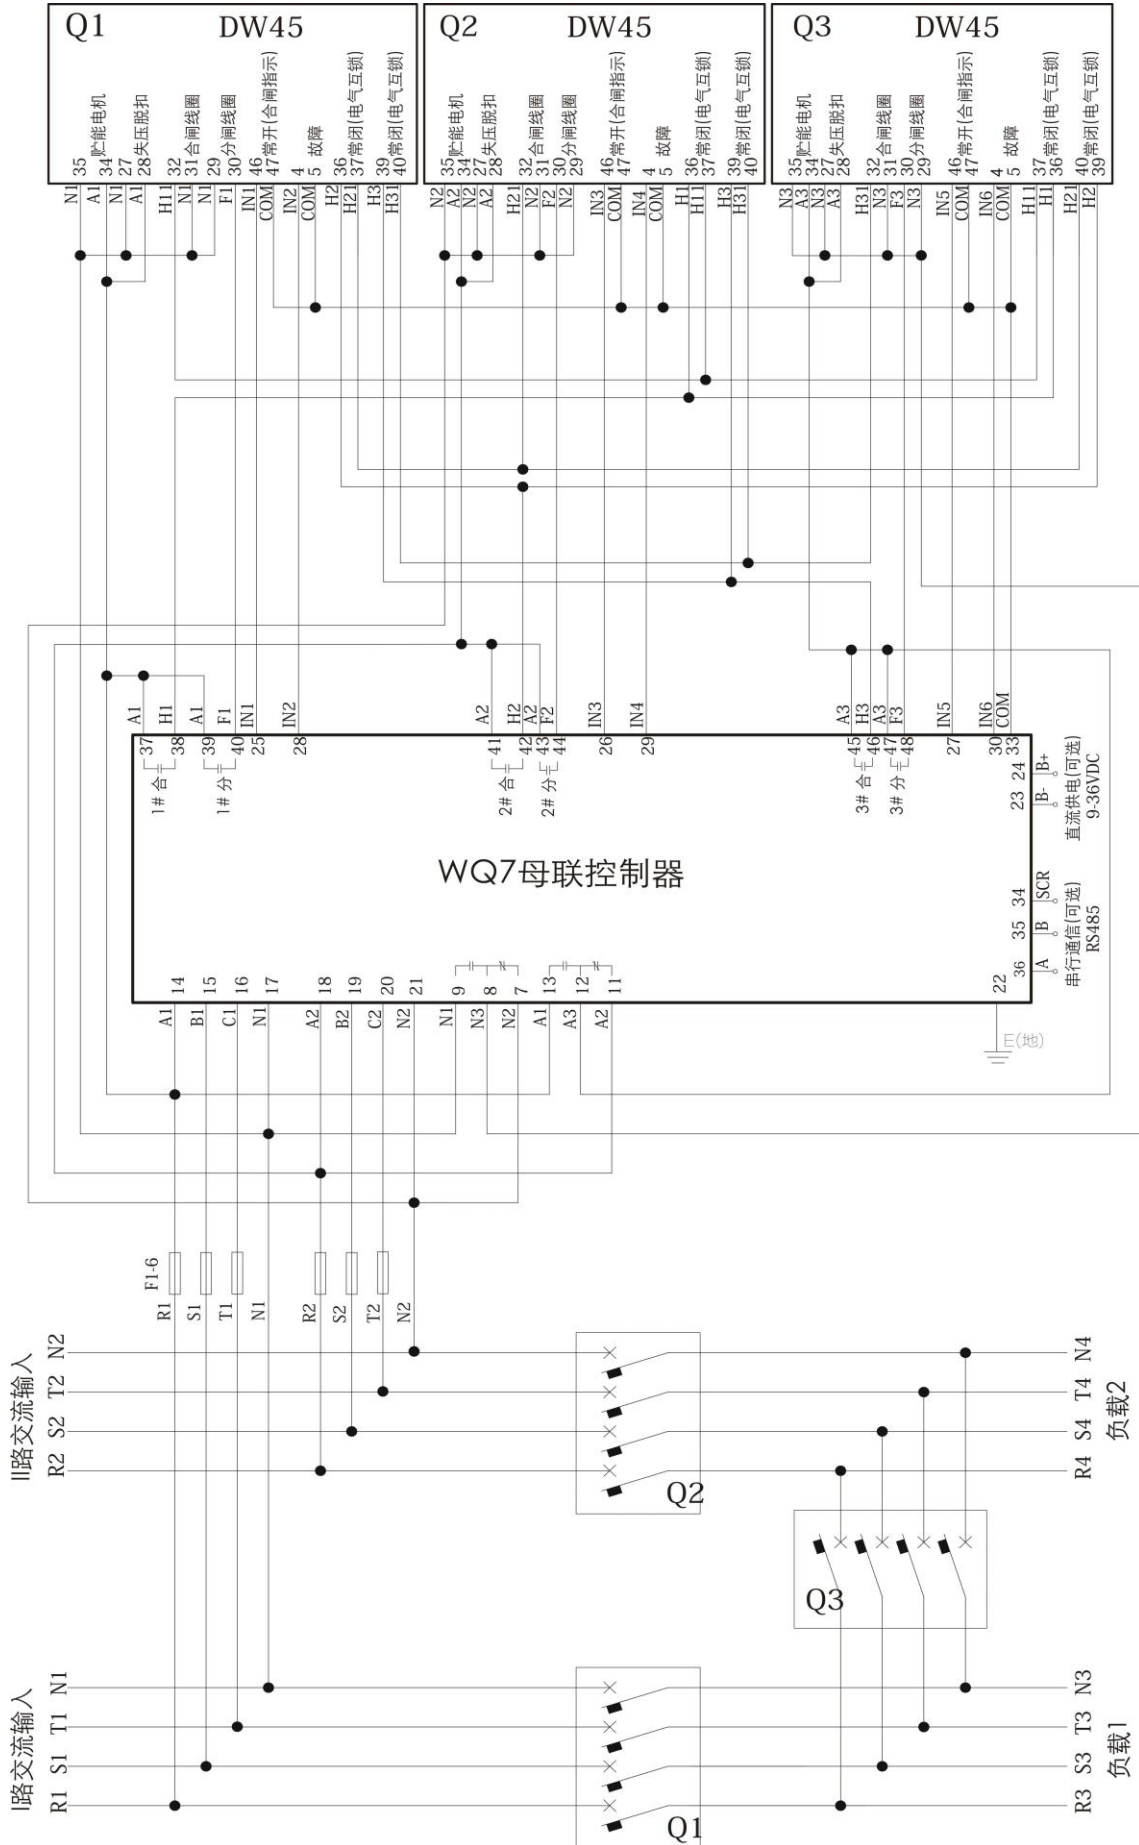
Q1 DW45

35 贮能电机
34
27
28 失压脱扣
32
31 合闸线圈
29
30 分闸线圈
46
47 常开(合闸指示)
4
5 故障
36
37 常闭(电气互锁)
39
40 常闭(电气互锁)

N1 A1 N1 A1 H11 N1 N1 F1 IN1 COM IN2 COM H2 H21 H3 H31

Q2 DW45

35 贮能电机
34
27
28 失压脱扣
32
31 合闸线圈
30
29 分闸线圈
46
47 常开(合闸指示)
4
5 故障
36
37 常闭(电气互锁)
39
40 常闭(电气互锁)

N2 A2 N2 A2 H21 N2 F2 N2 IN3 COM IN4 COM H1 H11 H3 H31

Q3 DW45

35 贮能电机
34
27
28 失压脱扣
32
31 合闸线圈
30
29 分闸线圈
46
47 常开(合闸指示)
4
5 故障
37
36 常闭(电气互锁)
40
39 常闭(电气互锁)

N3 A3 N3 A3 H31 N3 F3 N3 IN5 COM IN6 COM H11 H1 H21 H2

A1 H1 A1 F1 IN1 IN2
37 38 39 40 25 28
1# 合 1# 分

A2 H2 A2 F2 IN3 IN4
41 42 43 44 26 29
2# 合 2# 分

A3 H3 A3 F3 IN5 IN6 COM
45 46 47 48 27 30 33
3# 合 3# 分

23 24
B- B+
直流供电(可选)
9-36VDC

WQ7母联控制器

34 SCR
35 B
36 A
串行通信(可选)
RS485

14 15 16 17 18 19 20 21 9 8 7 13 12 11 22
A1 B1 C1 N1 A2 B2 C2 N2 N1 N3 N2 A1 A3 A2

E(地)

F1-6

R1 S1 T1 N1 R2 S2 T2 N2

II路交流输入
N2
T2
S2
R2

Q2

N4
T4
S4
R4
负载2

Q3

I路交流输入
N1
T1
S1
R1

Q1

N3
T3
S3
R3
负载1